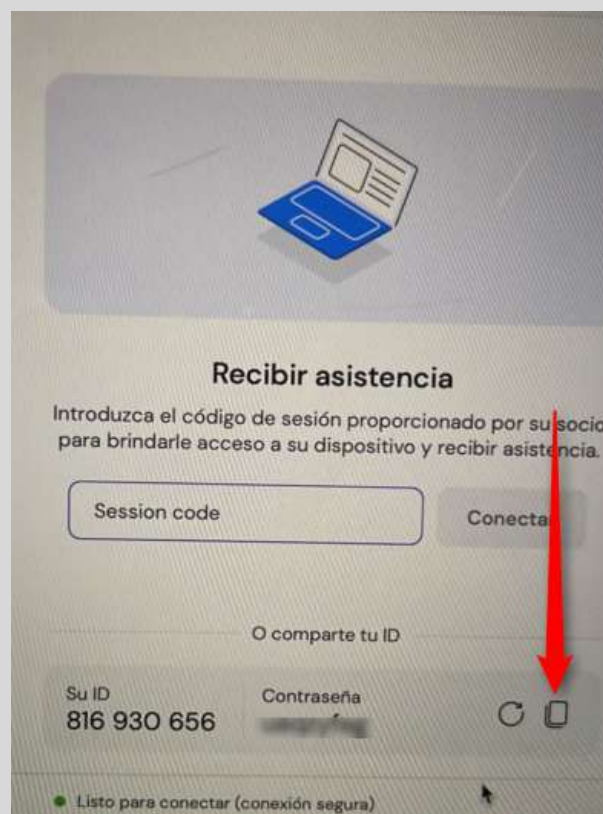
Recibir asistencia

Introduzca el código de sesión proporcionado por su socio para brindarle acceso a su dispositivo y recibir asistencia.

Session code

Conectar

O comparte tu ID

Su ID
816 930 656

Contraseña
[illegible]

Listo para conectar (conexión segura)